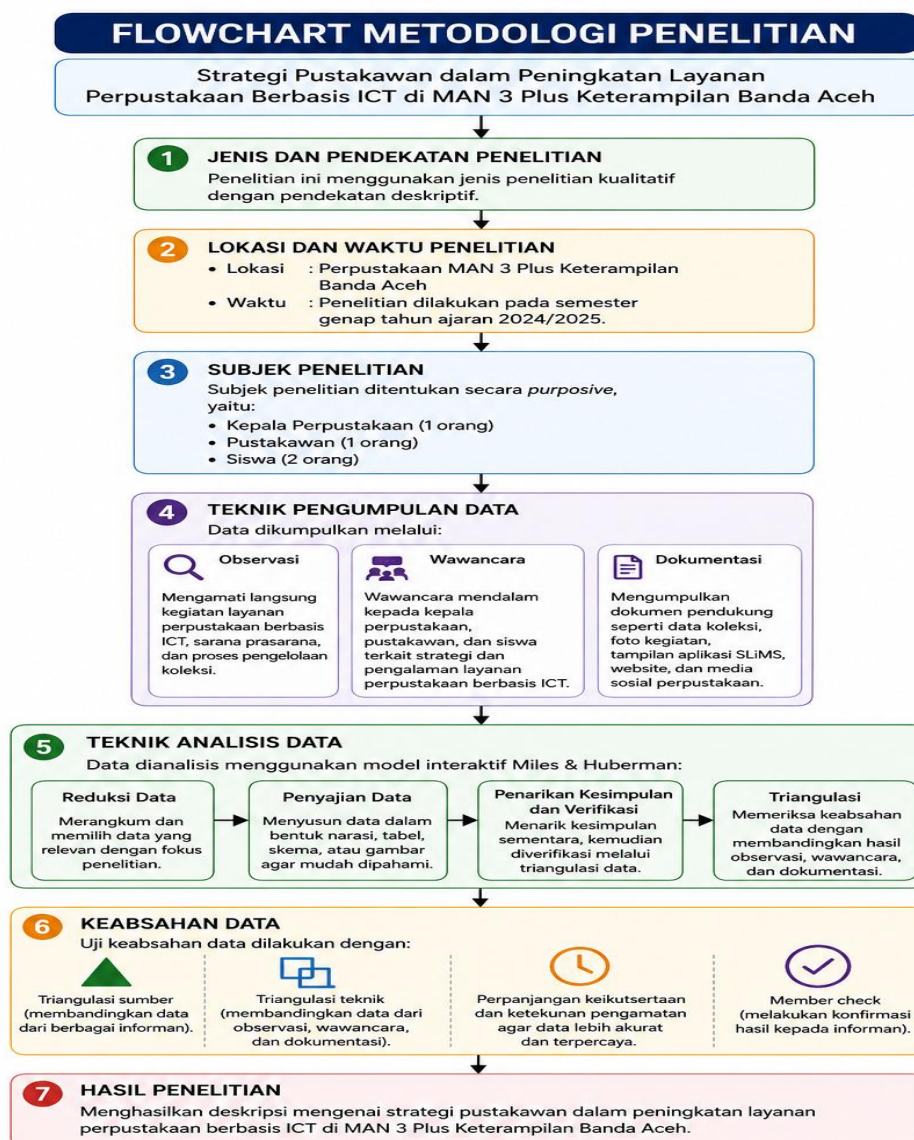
FLOWCHART METODOLOGI PENELITIAN

Strategi Pustakawan dalam Peningkatan Layanan Perpustakaan Berbasis ICT di MAN 3 Plus Keterampilan Banda Aceh

1 JENIS DAN PENDEKATAN PENELITIAN
Penelitian ini menggunakan jenis penelitian kualitatif dengan pendekatan deskriptif.

2 LOKASI DAN WAKTU PENELITIAN
• Lokasi : Perpustakaan MAN 3 Plus Keterampilan Banda Aceh
• Waktu : Penelitian dilakukan pada semester genap tahun ajaran 2024/2025.

3 SUBJEK PENELITIAN
Subjek penelitian ditentukan secara *purposive*, yaitu:
• Kepala Perpustakaan (1 orang)
• Pustakawan (1 orang)
• Siswa (2 orang)

4 TEKNIK PENGUMPULAN DATA
Data dikumpulkan melalui:

Observasi
Mengamati langsung kegiatan layanan perpustakaan berbasis ICT, sarana prasarana, dan proses pengelolaan koleksi.

Wawancara
Wawancara mendalam kepada kepala perpustakaan, pustakawan, dan siswa terkait strategi dan pengalaman layanan perpustakaan berbasis ICT.

Dokumentasi
Mengumpulkan dokumen pendukung seperti data koleksi, foto kegiatan, tampilan aplikasi SLiMS, website, dan media sosial perpustakaan.

5 TEKNIK ANALISIS DATA
Data dianalisis menggunakan model interaktif Miles & Huberman:

Reduksi Data
Merangkum dan memilih data yang relevan dengan fokus penelitian.

Penyajian Data
Menyusun data dalam bentuk narasi, tabel, skema, atau gambar agar mudah dipahami.

Penarikan Kesimpulan dan Verifikasi
Menarik kesimpulan sementara, kemudian diverifikasi melalui triangulasi data.

Triangulasi
Memeriksa keabsahan data dengan membandingkan hasil observasi, wawancara, dan dokumentasi.

6 KEABSAHAN DATA
Uji keabsahan data dilakukan dengan:

Triangulasi sumber (membandingkan data dari berbagai informan).

Triangulasi teknik (membandingkan data dari observasi, wawancara, dan dokumentasi).

Perpanjangan keikutsertaan dan ketekunan pengamatan agar data lebih akurat dan terpercaya.

Member check (melakukan konfirmasi hasil kepada informan).

7 HASIL PENELITIAN
Menghasilkan deskripsi mengenai strategi pustakawan dalam peningkatan layanan perpustakaan berbasis ICT di MAN 3 Plus Keterampilan Banda Aceh.